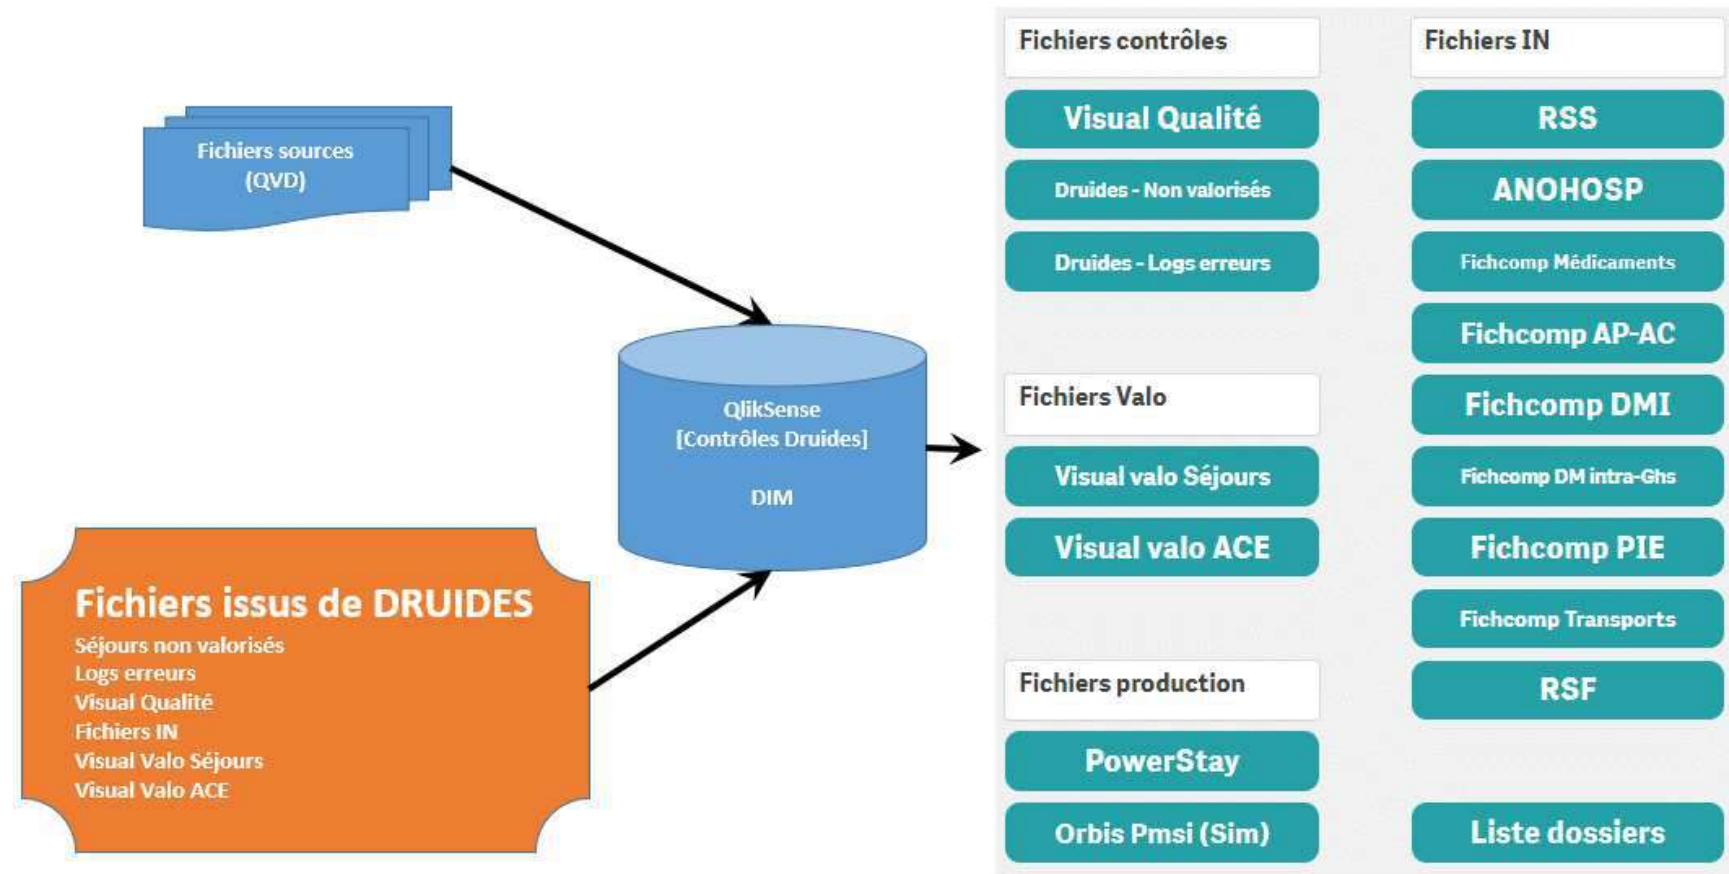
Fichiers sources (QVD)

QlikSense [Contrôles Druides]

DIM

Fichiers issus de DRUIDES
Séjours non valorisés
Logs erreurs
Visual Qualité
Fichiers IN
Visual Valo Séjours
Visual Valo ACE

Fichiers contrôles

Visual Qualité

Druides - Non valorisés

Druides - Logs erreurs

Fichiers Valo

Visual valo Séjours

Visual valo ACE

Fichiers production

PowerStay

Orbis Pmsi (Sim)

Fichiers IN

RSS

ANOHOSP

Fichcomp Médicaments

Fichcomp AP-AC

Fichcomp DMI

Fichcomp DM intra-Ghs

Fichcomp PIE

Fichcomp Transports

RSF

Liste dossiers